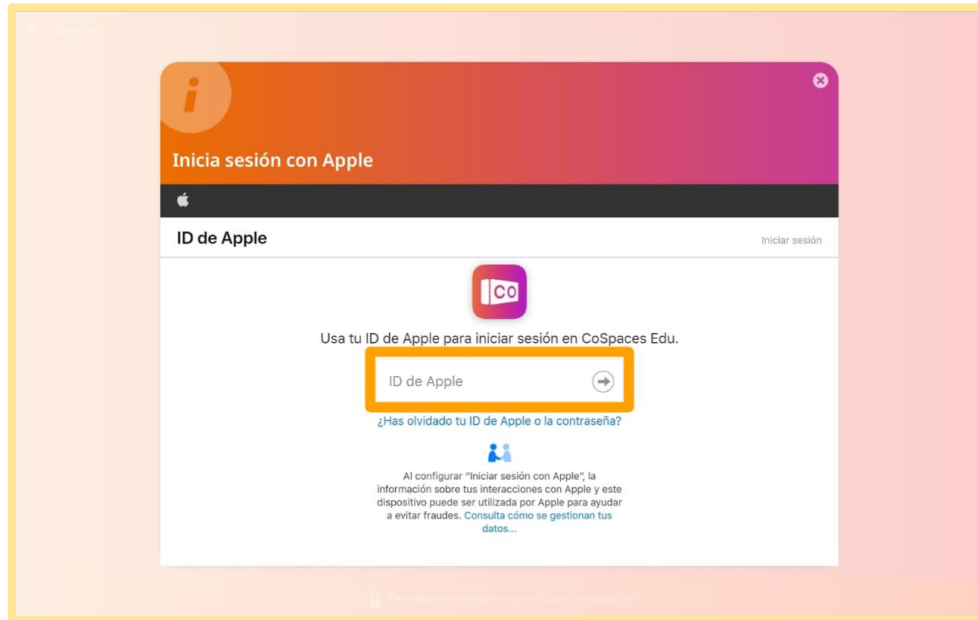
i

Inicia sesión con Apple

ID de Apple

Iniciar sesión

CO

Usa tu ID de Apple para iniciar sesión en CoSpaces Edu.

ID de Apple

¿Has olvidado tu ID de Apple o la contraseña?

Al configurar "Iniciar sesión con Apple", la información sobre tus interacciones con Apple y este dispositivo puede ser utilizada por Apple para ayudar a evitar fraudes. Consulta cómo se gestionan tus datos...

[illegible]